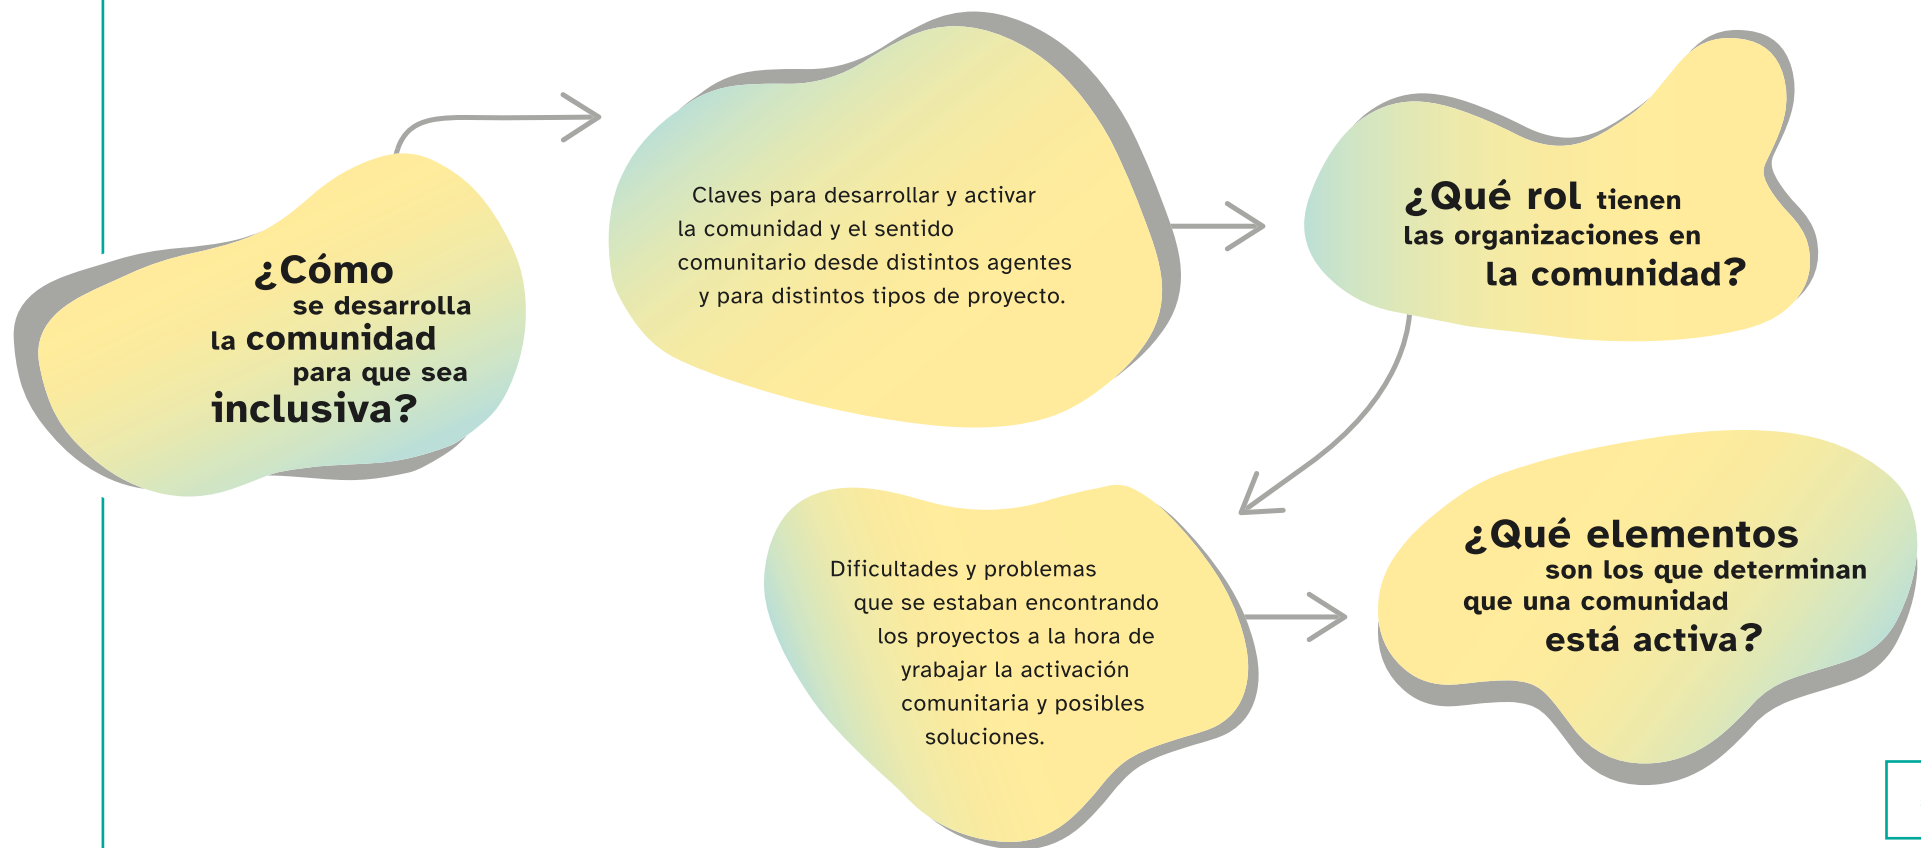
¿Cómo se desarrolla la comunidad para que sea inclusiva?

Claves para desarrollar y activar la comunidad y el sentido comunitario desde distintos agentes y para distintos tipos de proyecto.

¿Qué rol tienen las organizaciones en la comunidad?

Dificultades y problemas que se estaban encontrando los proyectos a la hora de yrabajar la activación comunitaria y posibles soluciones.

¿Qué elementos son los que determinan que una comunidad está activa?